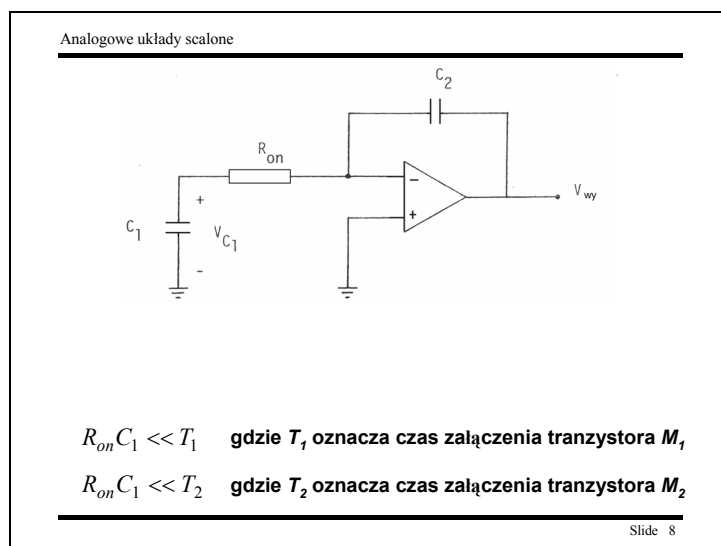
Analogowe układy scalone

$C_2$

$R_{on}$

$C_1$

+

$V_{C_1}$

-

−

+

$V_{wy}$

$R_{on}C_1 << T_1$ gdzie $T_1$ oznacza czas załączenia tranzystora $M_1$

$R_{on}C_1 << T_2$ gdzie $T_2$ oznacza czas załączenia tranzystora $M_2$

Slide 8